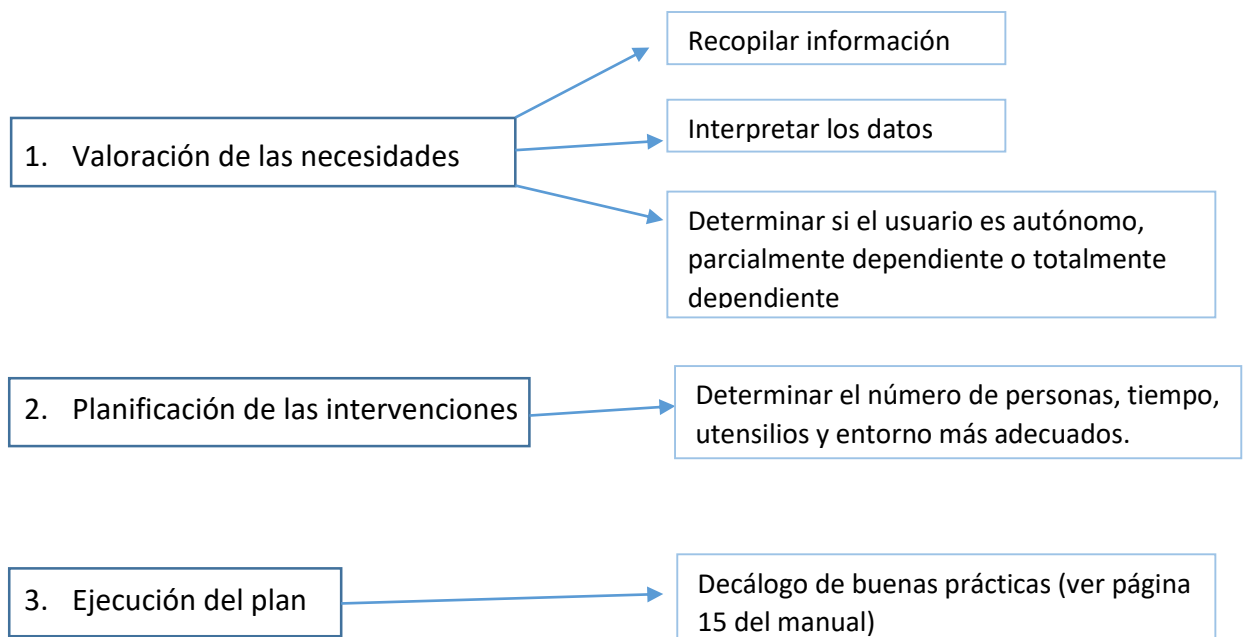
1. Valoración de las necesidades

Recopilar información

Interpretar los datos

Determinar si el usuario es autónomo, parcialmente dependiente o totalmente dependiente

2. Planificación de las intervenciones

Determinar el número de personas, tiempo, utensilios y entorno más adecuados.

3. Ejecución del plan

Decálogo de buenas prácticas (ver página 15 del manual)